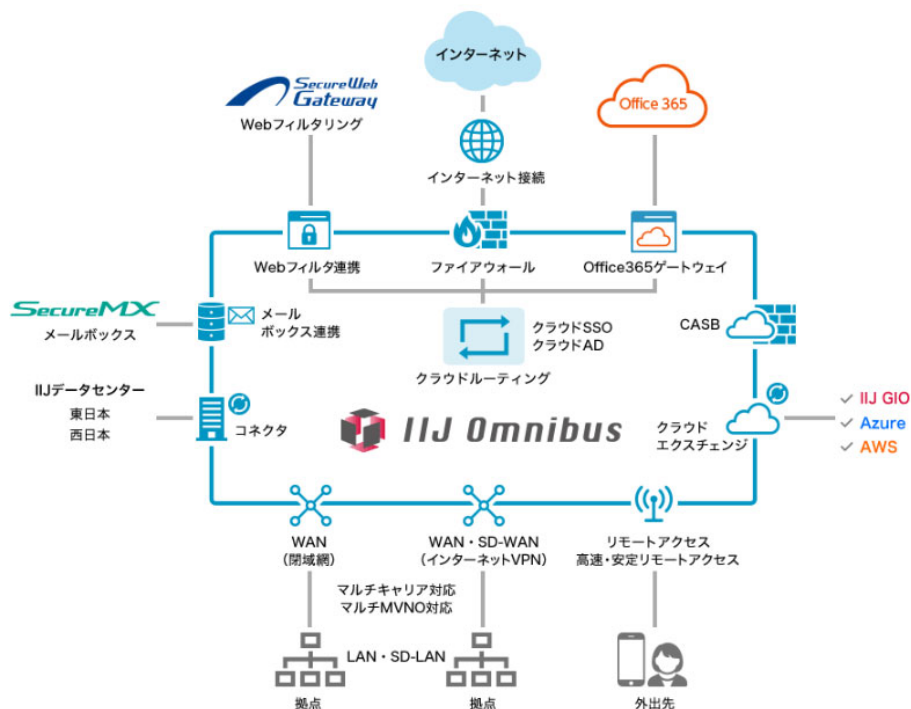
インターネット

SecureWeb Gateway
Webフィルタリング

インターネット接続

Office 365

Webフィルタ連携

ファイアウォール

Office365ゲートウェイ

SecureMX
メールボックス

メール
ボックス連携

クラウドSSO
クラウドAD

クラウドルーティング

CASB

IIJデータセンター
東日本
西日本

コネクタ

IIJ Omnibus

クラウド
エクスチェンジ

IIJ GIO
Azure
AWS

WAN
（閉域網）

WAN・SD-WAN
（インターネットVPN）

リモートアクセス
高速・安定リモートアクセス

マルチキャリア対応
マルチMVNO対応

LAN・SD-LAN

拠点

拠点

外出先